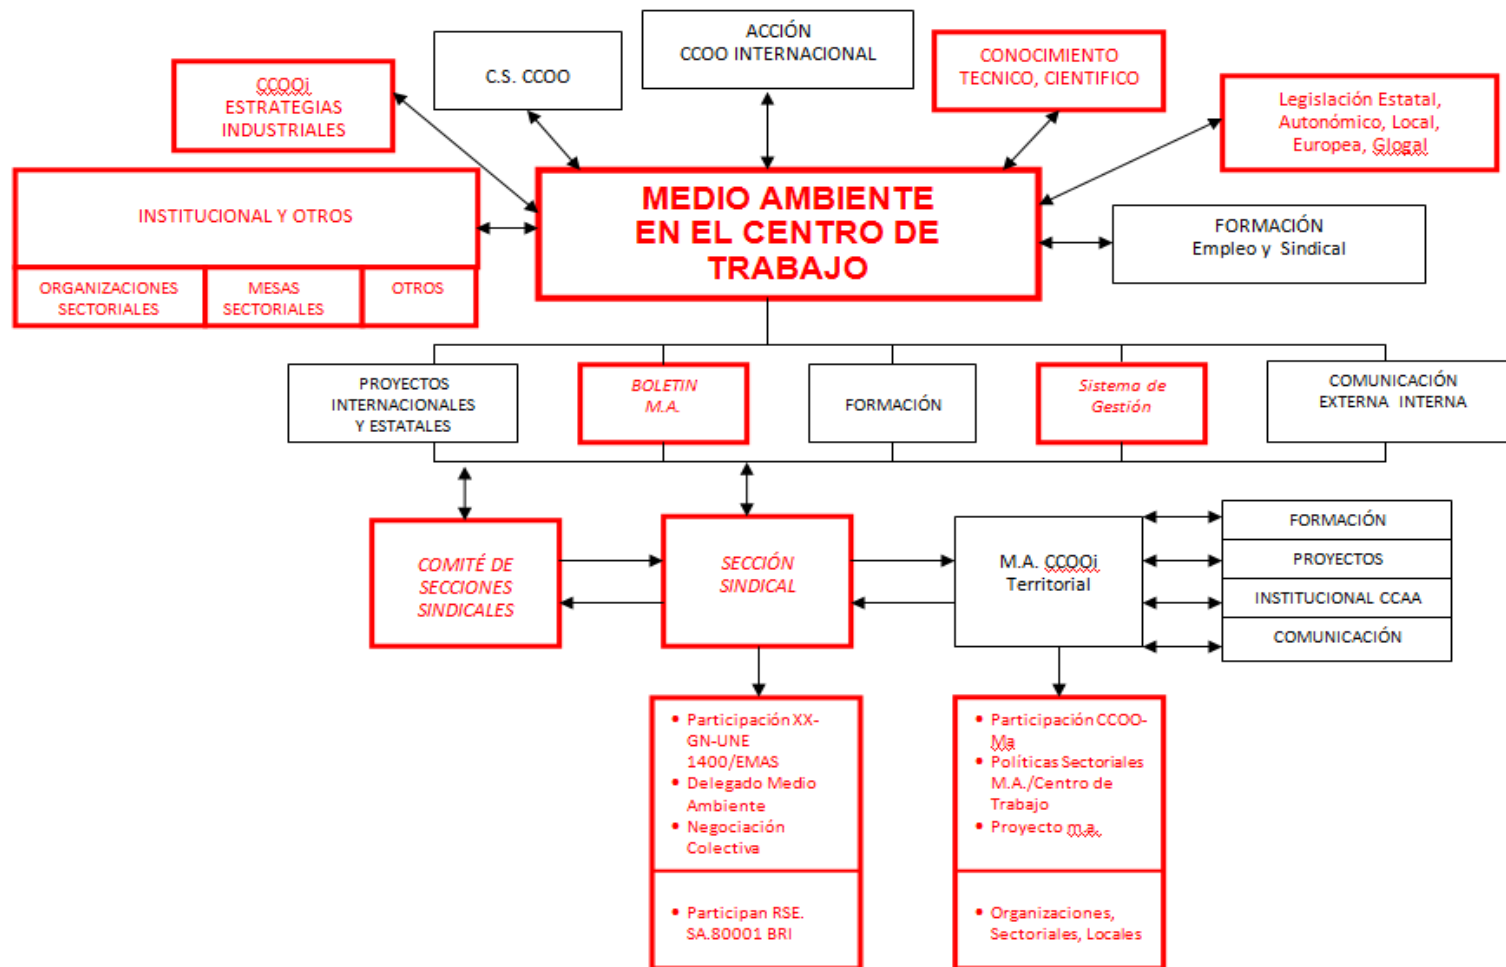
CCOOi
ESTRATEGIAS
INDUSTRIALES

C.S. CCOO

ACCIÓN
CCOO INTERNACIONAL

CONOCIMIENTO
TECNICO, CIENTIFICO

Legislación Estatal,
Autonómico, Local,
Europea, Glogal

INSTITUCIONAL Y OTROS

ORGANIZACIONES SECTORIALES

MESAS SECTORIALES

OTROS

MEDIO AMBIENTE
EN EL CENTRO DE
TRABAJO

FORMACIÓN
Empleo y Sindical

PROYECTOS
INTERNACIONALES
Y ESTATALES

BOLETIN
M.A.

FORMACIÓN

Sistema de
Gestión

COMUNICACIÓN
EXTERNA INTERNA

COMITÉ DE
SECCIONES
SINDICALES

SECCIÓN
SINDICAL

M.A. CCOOi
Territorial

FORMACIÓN

PROYECTOS

INSTITUCIONAL CCAA

COMUNICACIÓN

• Participación XX-GN-UNE 1400/EMAS
• Delegado Medio Ambiente
• Negociación Colectiva

• Participan RSE. SA.80001 BRI

• Participación CCOO-Ma
• Políticas Sectoriales M.A./Centro de Trabajo
• Proyecto m.a.

• Organizaciones, Sectoriales, Locales